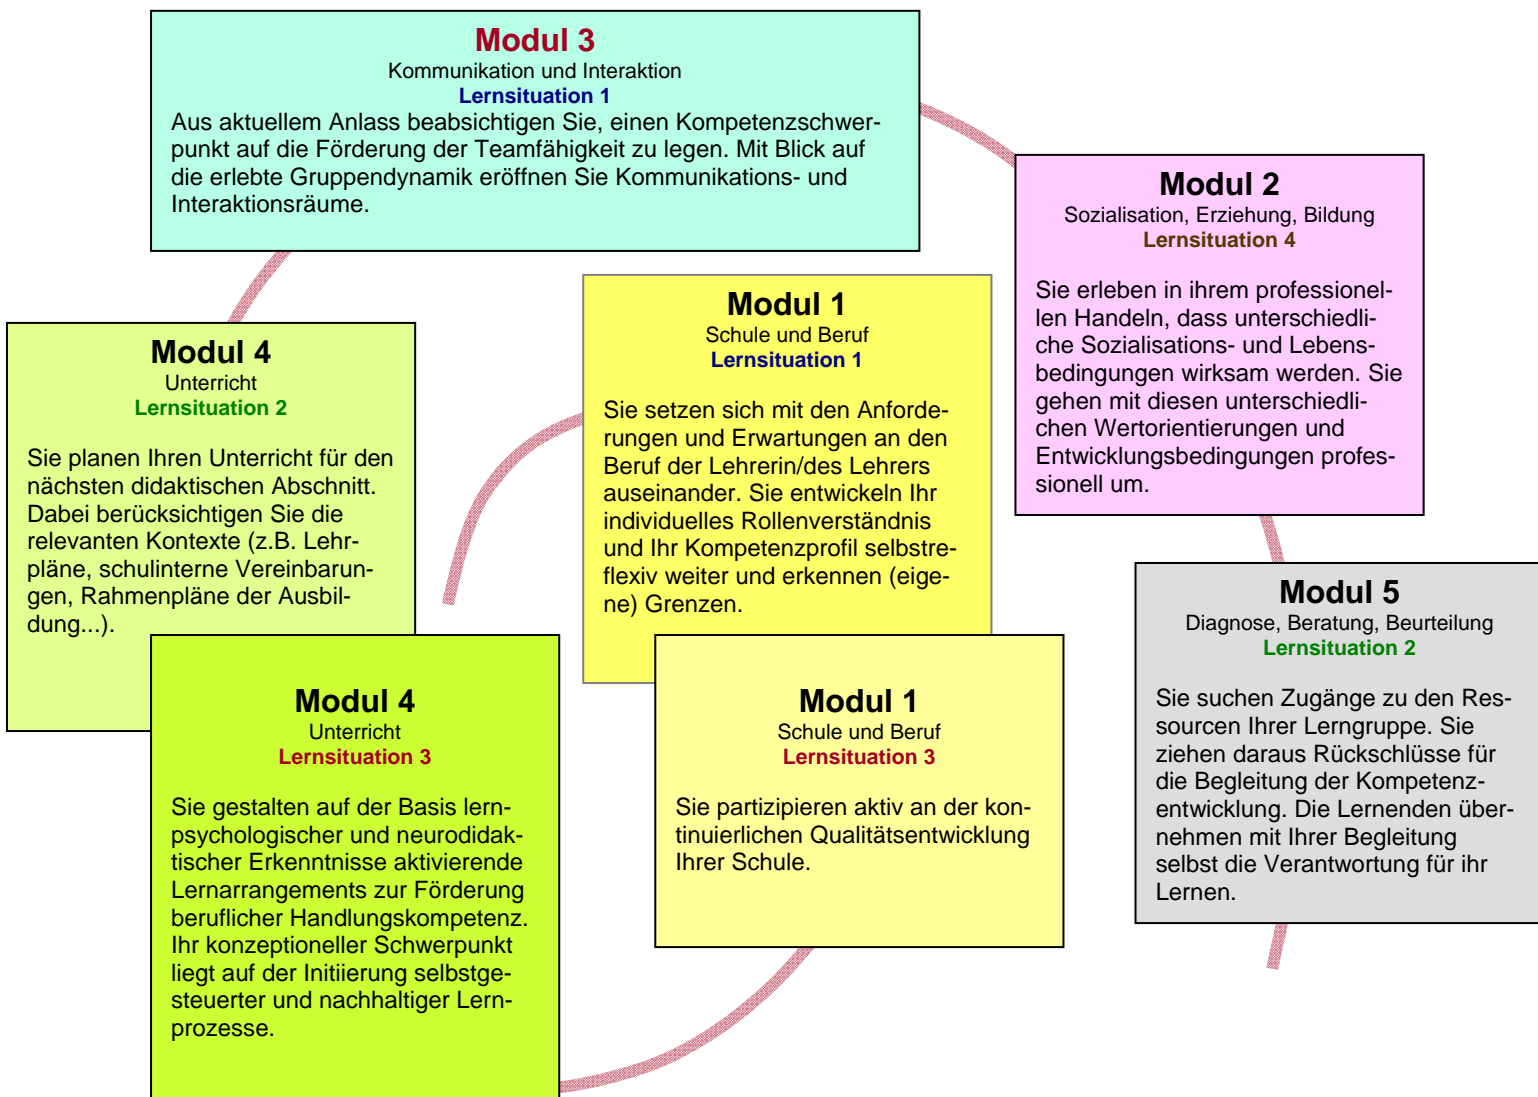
Modul 3
Kommunikation und Interaktion
Lernsituation 1
Aus aktuellem Anlass beabsichtigen Sie, einen Kompetenzschwerpunkt auf die Förderung der Teamfähigkeit zu legen. Mit Blick auf die erlebte Gruppendynamik eröffnen Sie Kommunikations- und Interaktionsräume.

Modul 2
Sozialisation, Erziehung, Bildung
Lernsituation 4
Sie erleben in ihrem professionellen Handeln, dass unterschiedliche Sozialisations- und Lebensbedingungen wirksam werden. Sie gehen mit diesen unterschiedlichen Wertorientierungen und Entwicklungsbedingungen professionell um.

Modul 4
Unterricht
Lernsituation 2
Sie planen Ihren Unterricht für den nächsten didaktischen Abschnitt. Dabei berücksichtigen Sie die relevanten Kontexte (z.B. Lehrpläne, schulinterne Vereinbarungen, Rahmenpläne der Ausbildung...).

Modul 1
Schule und Beruf
Lernsituation 1
Sie setzen sich mit den Anforderungen und Erwartungen an den Beruf der Lehrerin/des Lehrers auseinander. Sie entwickeln Ihr individuelles Rollenverständnis und Ihr Kompetenzprofil selbstreflexiv weiter und erkennen (eigene) Grenzen.

Modul 5
Diagnose, Beratung, Beurteilung
Lernsituation 2
Sie suchen Zugänge zu den Ressourcen Ihrer Lerngruppe. Sie ziehen daraus Rückschlüsse für die Begleitung der Kompetenzentwicklung. Die Lernenden übernehmen mit Ihrer Begleitung selbst die Verantwortung für ihr Lernen.

Modul 4
Unterricht
Lernsituation 3
Sie gestalten auf der Basis lernpsychologischer und neurodidaktischer Erkenntnisse aktivierende Lernarrangements zur Förderung beruflicher Handlungskompetenz. Ihr konzeptioneller Schwerpunkt liegt auf der Initiierung selbstgesteuerter und nachhaltiger Lernprozesse.

Modul 1
Schule und Beruf
Lernsituation 3
Sie partizipieren aktiv an der kontinuierlichen Qualitätsentwicklung Ihrer Schule.